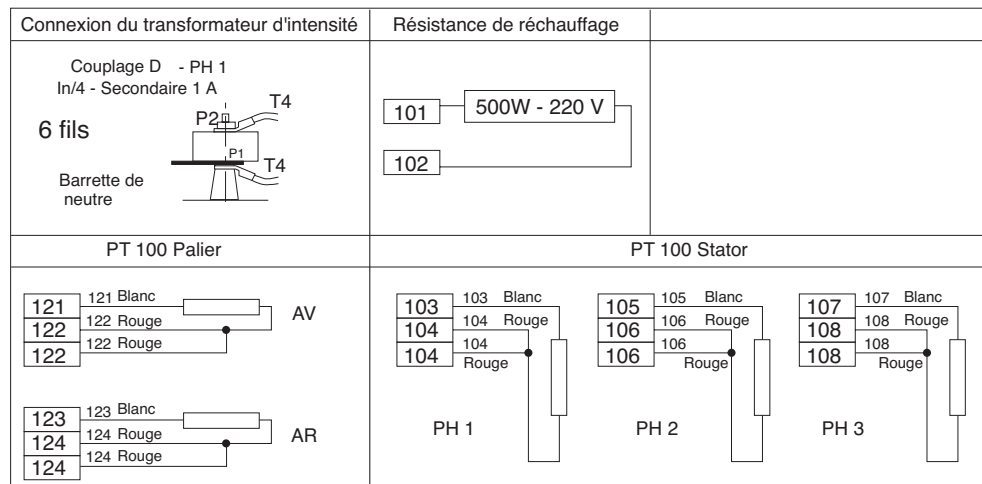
Connexion du transformateur d'intensité

Couplage D - PH 1
In/4 - Secondaire 1 A

6 fils

P2
P1
T4
T4

Barrette de neutre

Résistance de réchauffage

101
500W - 220 V
102

PT 100 Palier

121
121 Blanc
122
122 Rouge
122
122 Rouge
AV

123
123 Blanc
124
124 Rouge
124
124 Rouge
AR

PT 100 Stator

103
103 Blanc
104
104 Rouge
104
104
Rouge
PH 1

105
105 Blanc
106
106 Rouge
106
106
Rouge
PH 2

107
107 Blanc
108
108 Rouge
108
108
Rouge
PH 3